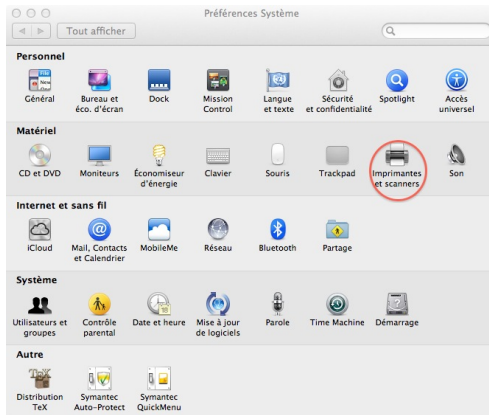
Préférences Système

Tout afficher

Personnel

Général

Bureau et éco. d'écran

Dock

Mission Control

Langue et texte

Sécurité et confidentialité

Spotlight

Accès universel

Matériel

CD et DVD

Moniteurs

Économiseur d'énergie

Clavier

Souris

Trackpad

Imprimantes et scanners

Son

Internet et sans fil

iCloud

Mail, Contacts et Calendrier

MobileMe

Réseau

Bluetooth

Partage

Système

Utilisateurs et groupes

Contrôle parental

Date et heure

Mise à jour de logiciels

Parole

Time Machine

Démarrage

Autre

Distribution TeX

Symantec Auto-Protect

Symantec QuickMenu